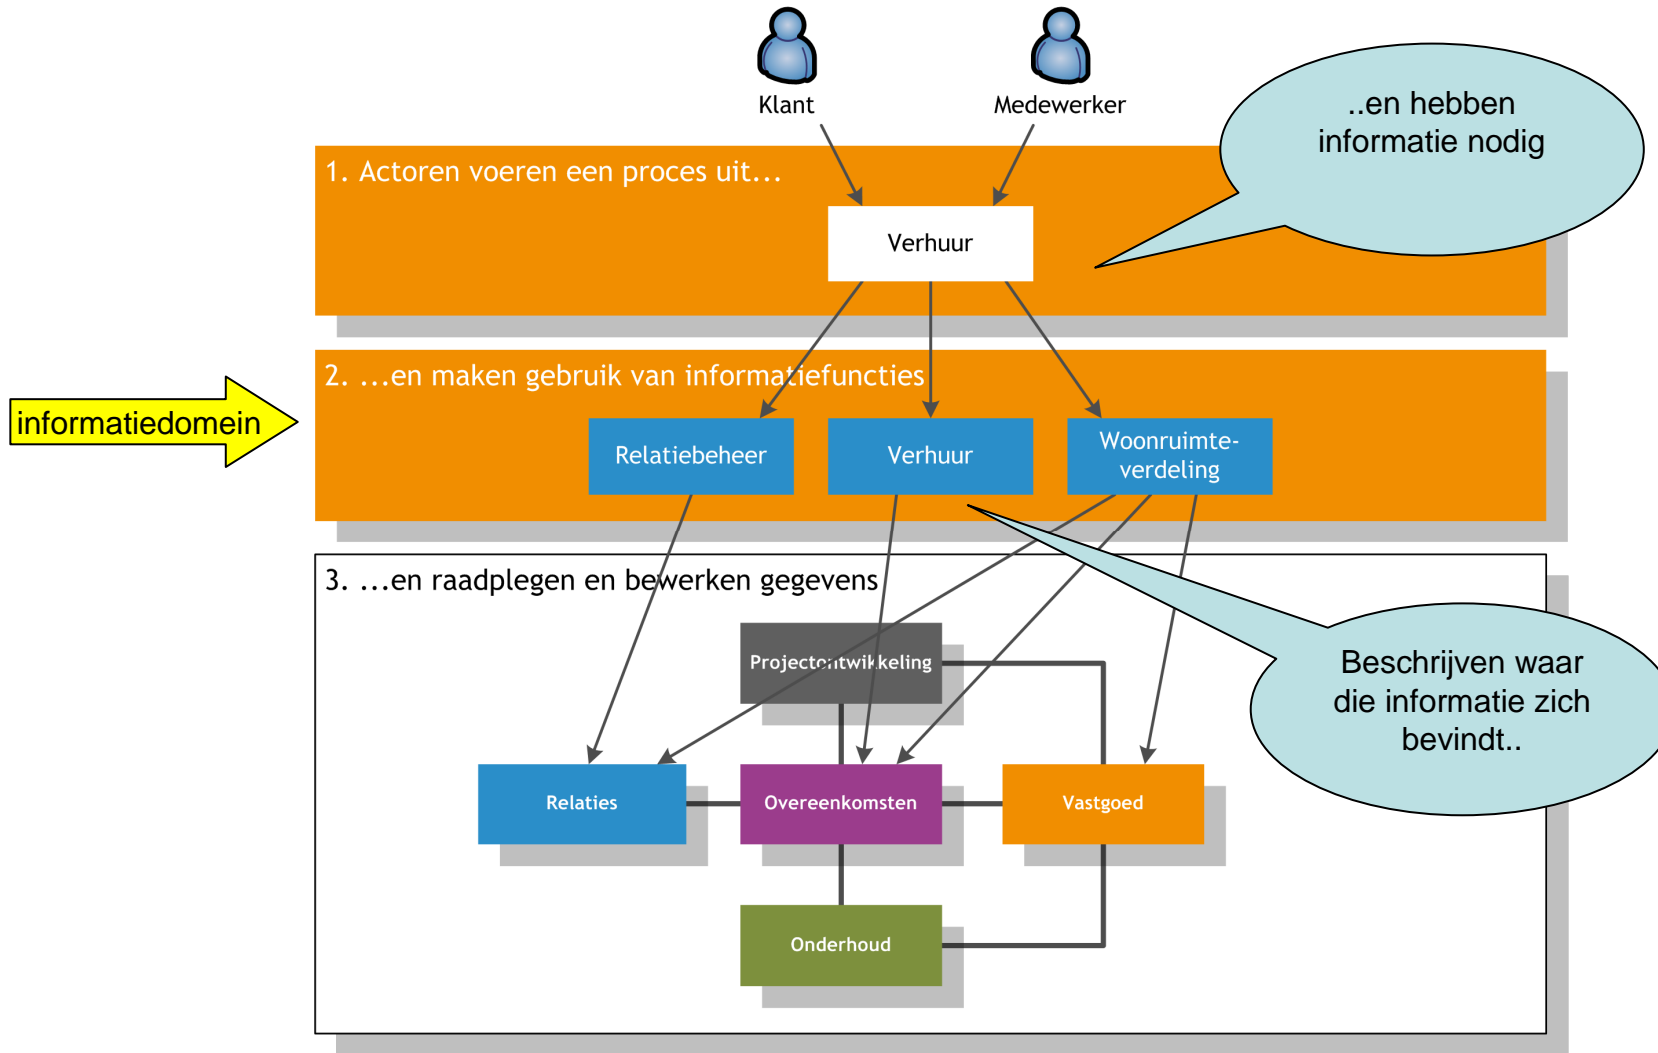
Klant

Medewerker

..en hebben informatie nodig

1. Actoren voeren een proces uit...

Verhuur

informatiedomein

2. ...en maken gebruik van informatiefuncties

Relatiebeheer

Verhuur

Woonruimte-verdeling

3. ...en raadplegen en bewerken gegevens

Projectontwikkeling

Beschrijven waar die informatie zich bevindt..

Relaties

Overeenkomsten

Vastgoed

Onderhoud